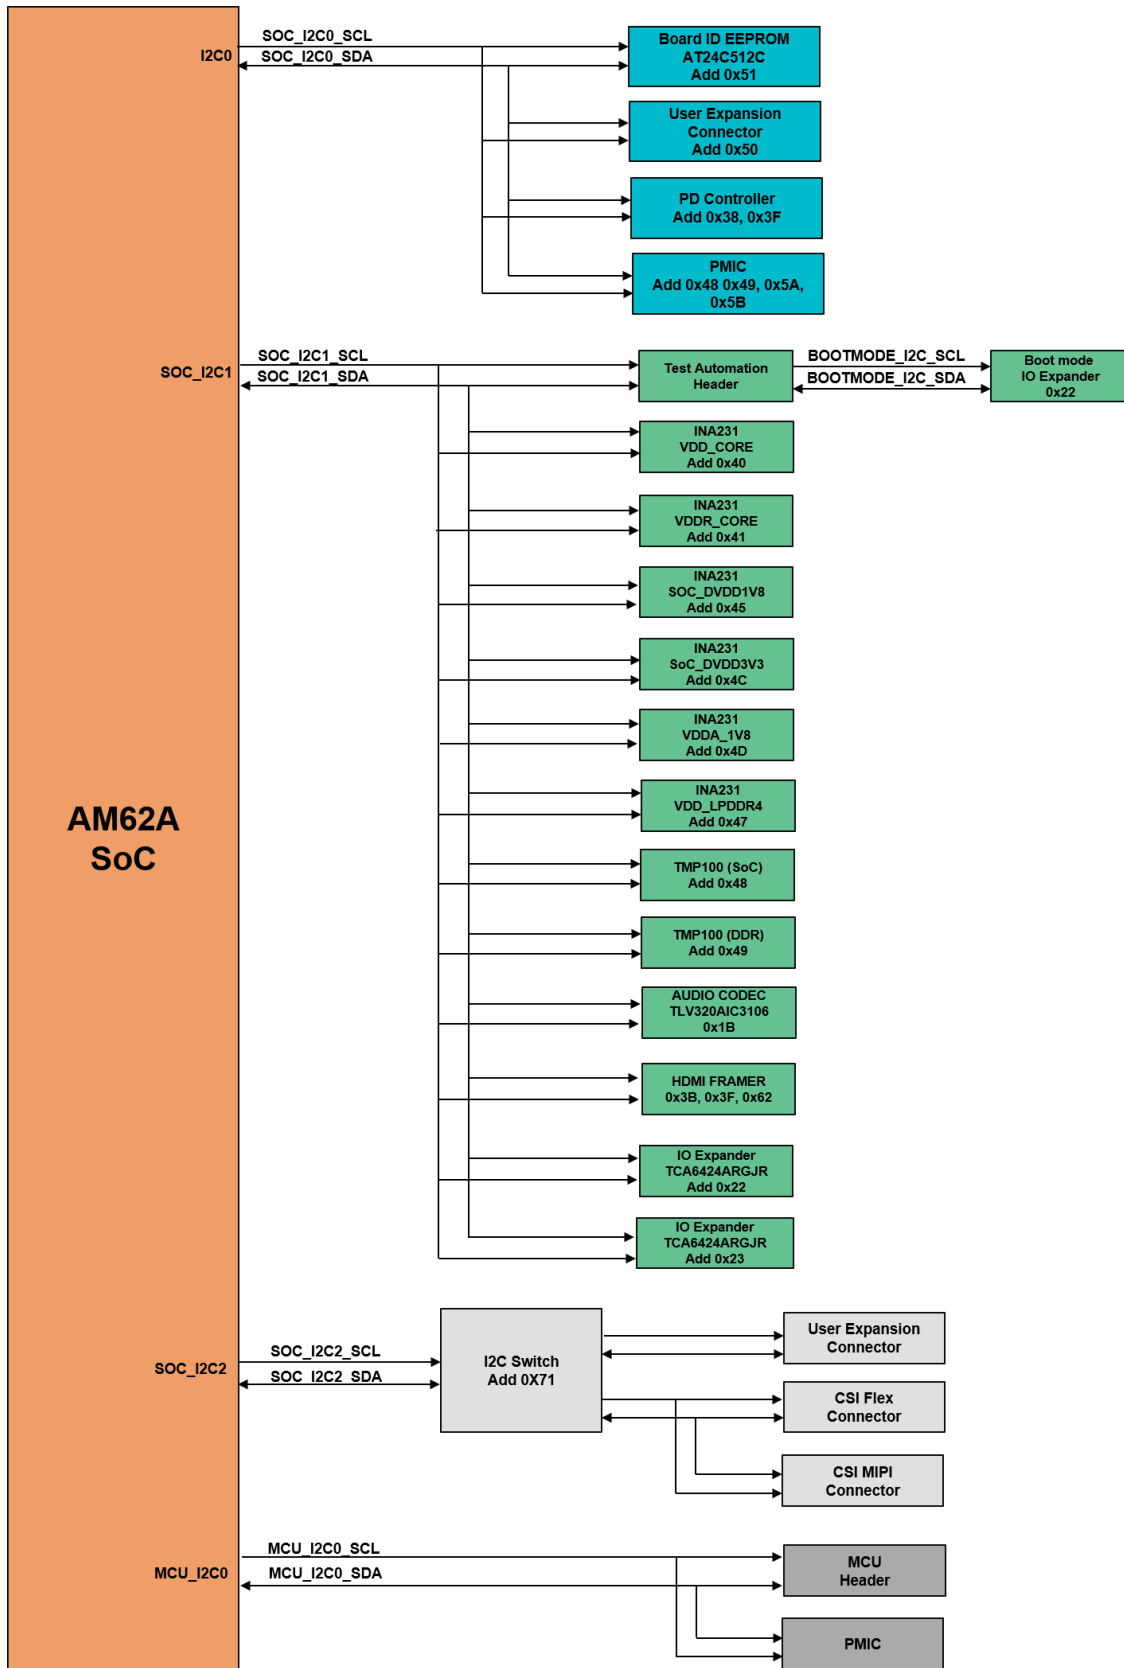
AM62A
SoC

I2C0
SOC_I2C0_SCL
SOC_I2C0_SDA

Board ID EEPROM
AT24C512C
Add 0x51

User Expansion
Connector
Add 0x50

PD Controller
Add 0x38, 0x3F

PMIC
Add 0x48 0x49, 0x5A, 0x5B

SOC_I2C1
SOC_I2C1_SCL
SOC_I2C1_SDA

Test Automation
Header

BOOTMODE_I2C_SCL
BOOTMODE_I2C_SDA

Boot mode
IO Expander
0x22

INA231
VDD_CORE
Add 0x40

INA231
VDDR_CORE
Add 0x41

INA231
SOC_DVDD1V8
Add 0x45

INA231
SoC_DVDD3V3
Add 0x4C

INA231
VDDA_1V8
Add 0x4D

INA231
VDD_LPDDR4
Add 0x47

TMP100 (SoC)
Add 0x48

TMP100 (DDR)
Add 0x49

AUDIO CODEC
TLV320AIC3106
0x1B

HDMI FRAMER
0x3B, 0x3F, 0x62

IO Expander
TCA6424ARGJR
Add 0x22

IO Expander
TCA6424ARGJR
Add 0x23

SOC_I2C2
SOC_I2C2_SCL
SOC_I2C2_SDA

I2C Switch
Add 0X71

User Expansion
Connector

CSI Flex
Connector

CSI MIPI
Connector

MCU_I2C0
MCU_I2C0_SCL
MCU_I2C0_SDA

MCU
Header

PMIC